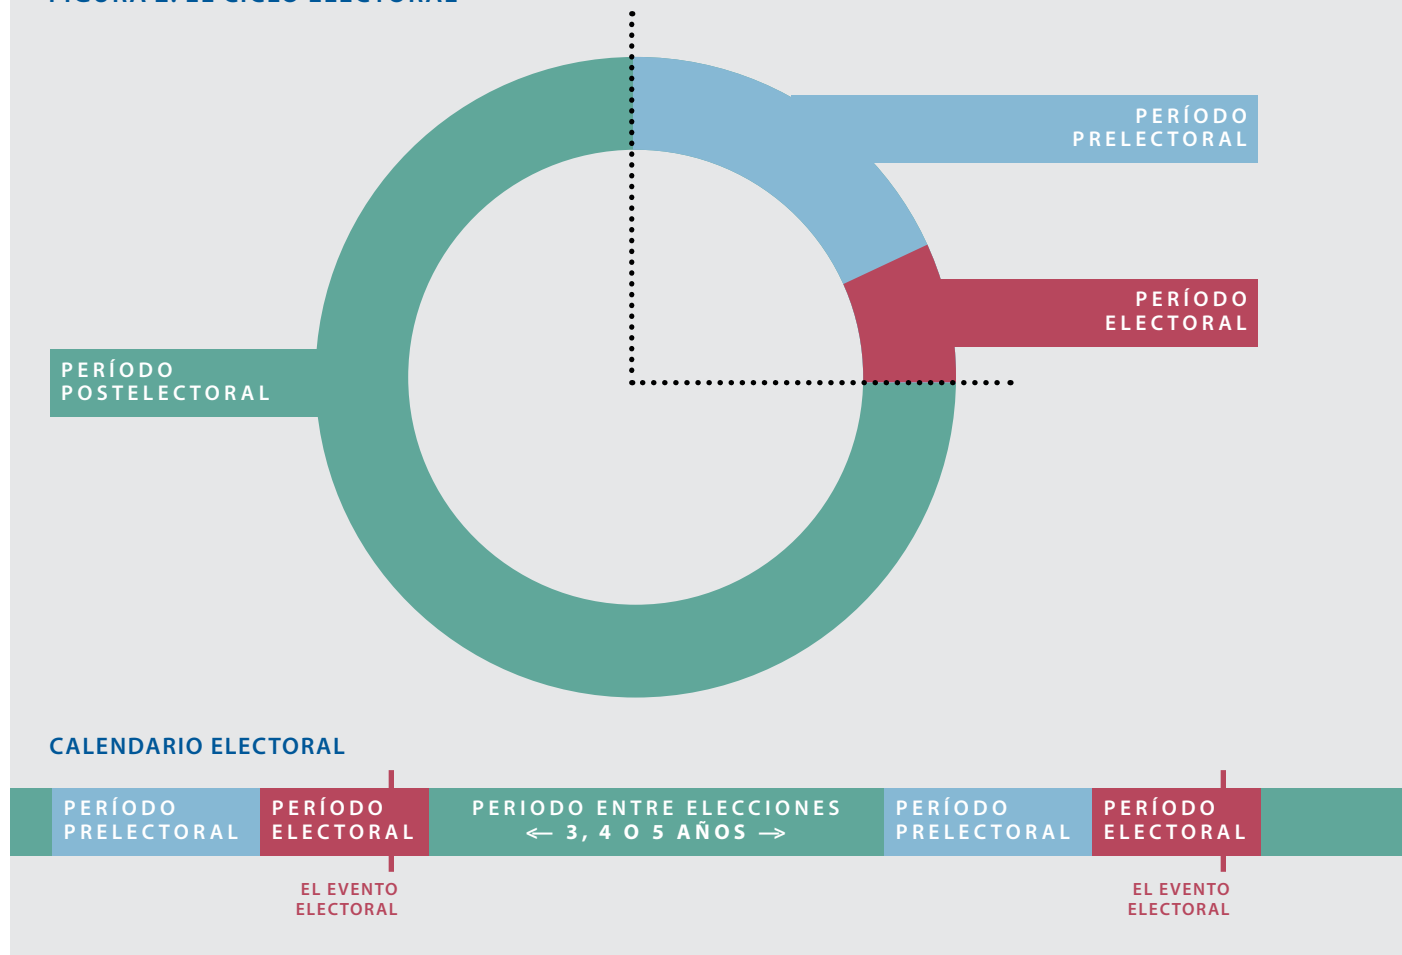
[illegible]

PERÍODO PRELECTORAL

PERÍODO ELECTORAL

PERÍODO POSTELECTORAL

CALENDARIO ELECTORAL

PERÍODO PRELECTORAL

PERÍODO ELECTORAL

PERIODO ENTRE ELECCIONES
← 3, 4 O 5 AÑOS →

PERÍODO PRELECTORAL

PERÍODO ELECTORAL

EL EVENTO ELECTORAL

EL EVENTO ELECTORAL